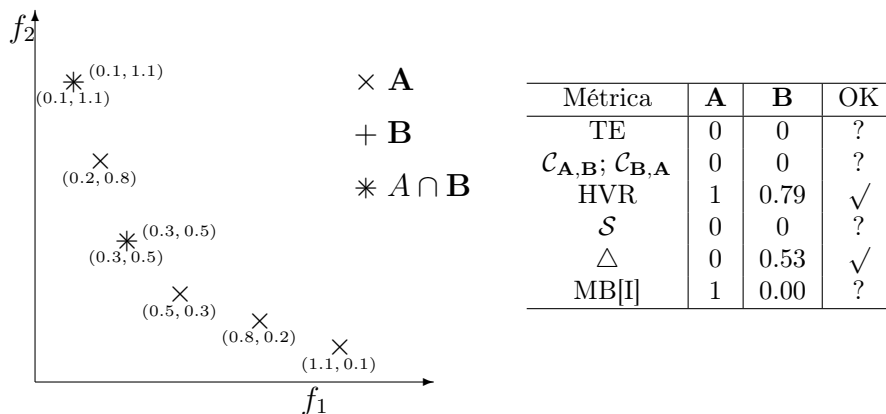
$f_2$

(0.1, 1.1)
(0.1, 1.1)

(0.2, 0.8)

(0.3, 0.5)
(0.3, 0.5)

(0.5, 0.3)

(0.8, 0.2)

(1.1, 0.1)

$f_1$

$\times$ **A**
$+$ **B**
$\ast$ $A \cap \mathbf{B}$

| Métrica | A | B | OK |
|---|---|---|---|
| TE | 0 | 0 | ? |
| $\mathcal{C}_{\mathbf{A},\mathbf{B}}$; $\mathcal{C}_{\mathbf{B},\mathbf{A}}$ | 0 | 0 | ? |
| HVR | 1 | 0.79 | $\surd$ |
| $\mathcal{S}$ | 0 | 0 | ? |
| $\triangle$ | 0 | 0.53 | $\surd$ |
| MB[I] | 1 | 0.00 | ? |